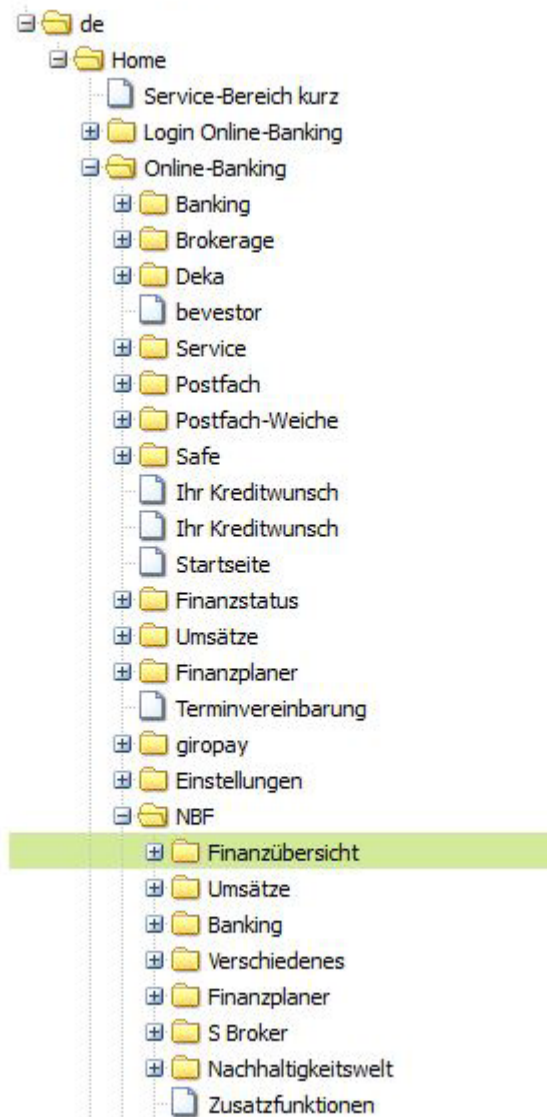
de
Home
Service-Bereich kurz
Login Online-Banking
Online-Banking
Banking
Brokerage
Deka
bevestor
Service
Postfach
Postfach-Weiche
Safe
Ihr Kreditwunsch
Ihr Kreditwunsch
Startseite
Finanzstatus
Umsätze
Finanzplaner
Terminvereinbarung
giropay
Einstellungen
NBF
Finanzübersicht
Umsätze
Banking
Verschiedenes
Finanzplaner
S Broker
Nachhaltigkeitswelt
Zusatzfunktionen